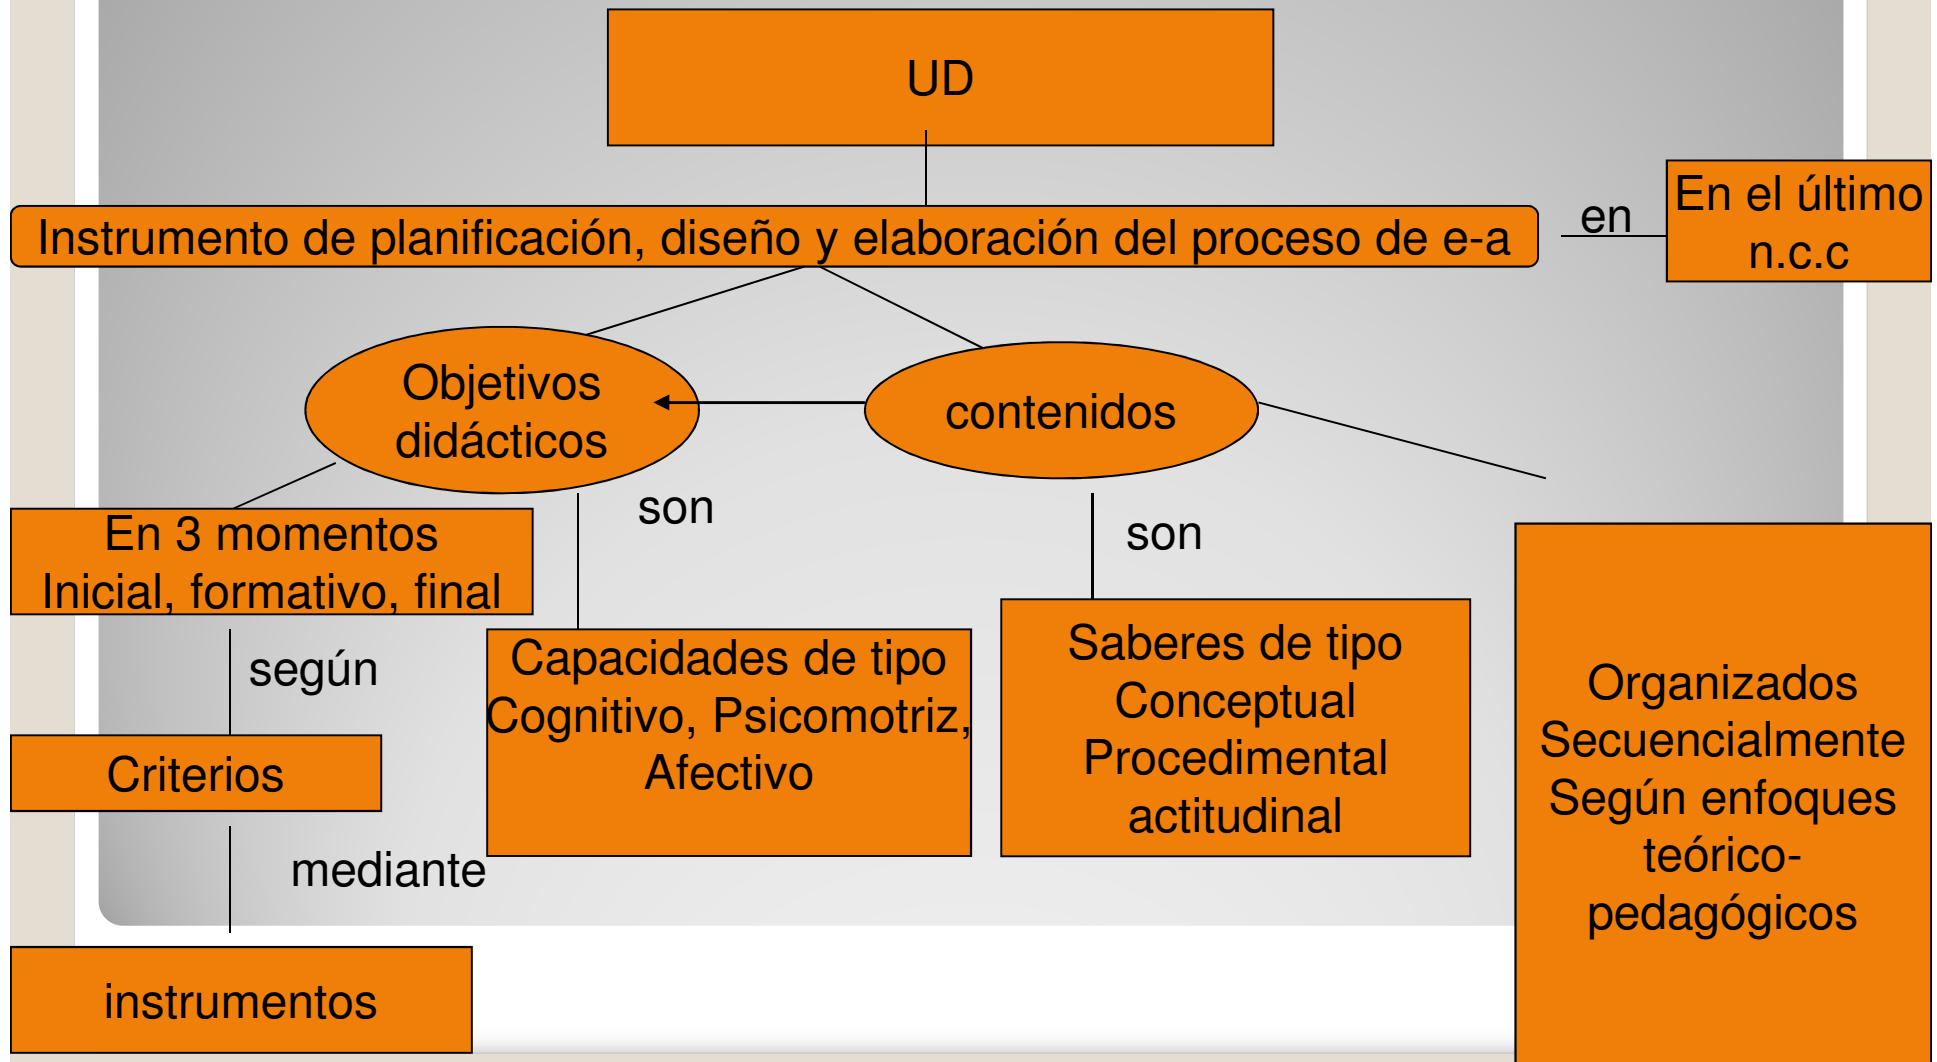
UD

Instrumento de planificación, diseño y elaboración del proceso de e-a

en

En el último n.c.c

Objetivos didácticos

contenidos

En 3 momentos
Inicial, formativo, final

son

son

según

Criterios

mediante

instrumentos

Capacidades de tipo
Cognitivo, Psicomotriz,
Afectivo

Saberes de tipo
Conceptual
Procedimental
actitudinal

Organizados
Secuencialmente
Según enfoques
teórico-pedagógicos